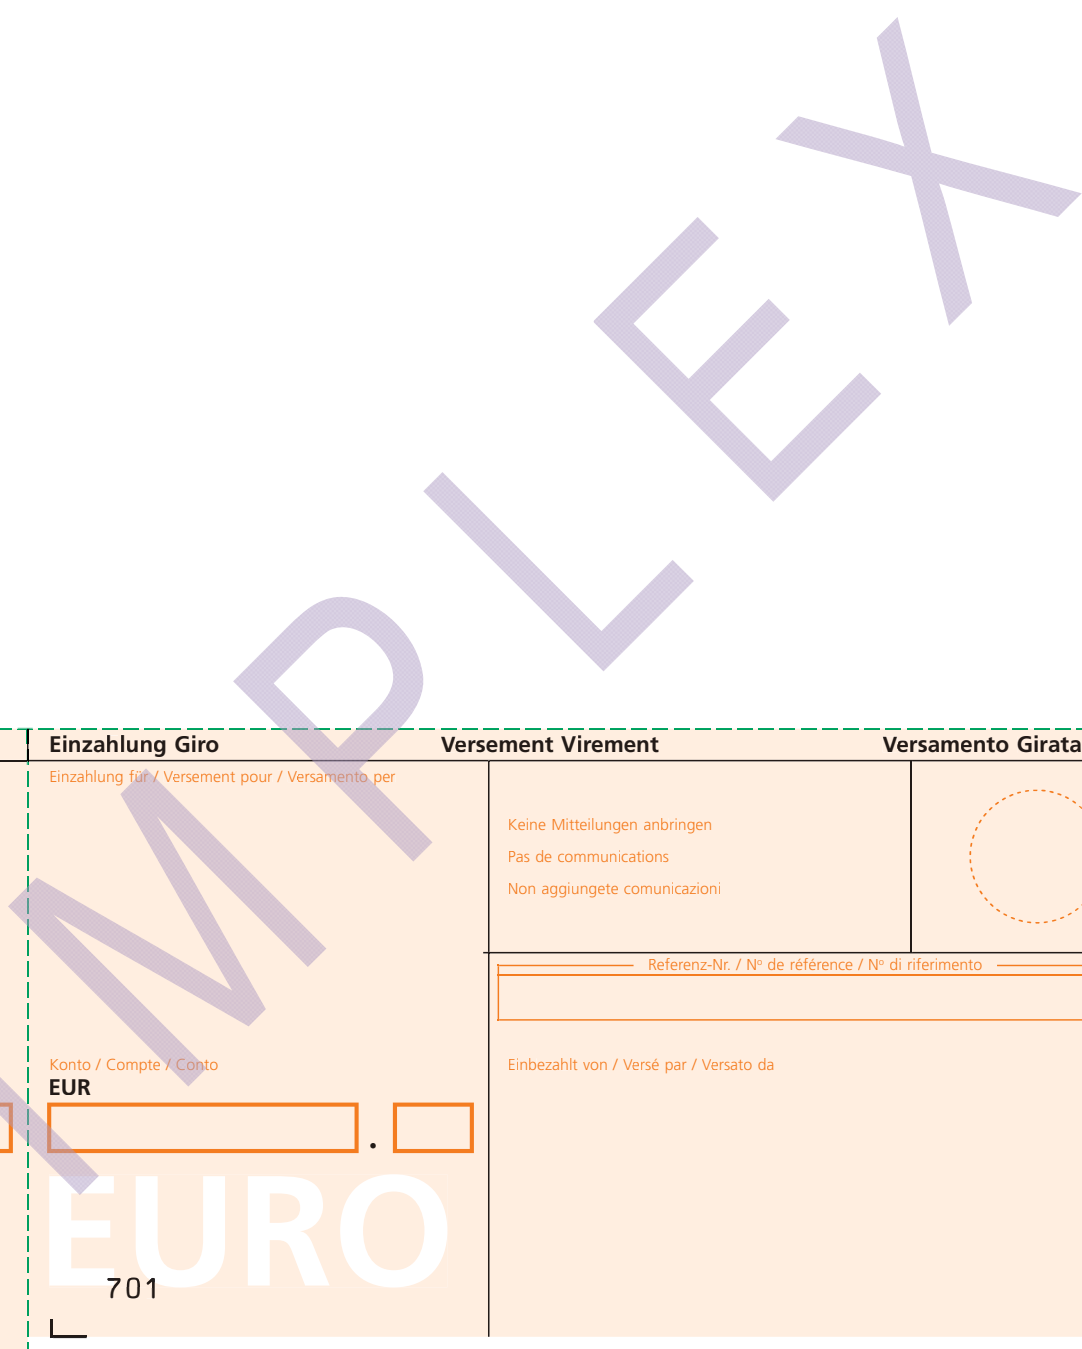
EXEMPLE

Einzahlung Giro Versement Virement Versamento Girata

Einzahlung für / Versement pour / Versamento per

Keine Mitteilungen anbringen
Pas de communications
Non aggiungete comunicazioni

Referenz-Nr. / N° de référence / N° di riferimento

Konto / Compte / Conto

Einbezahlt von / Versé par / Versato da

EUR

.

EURO

701